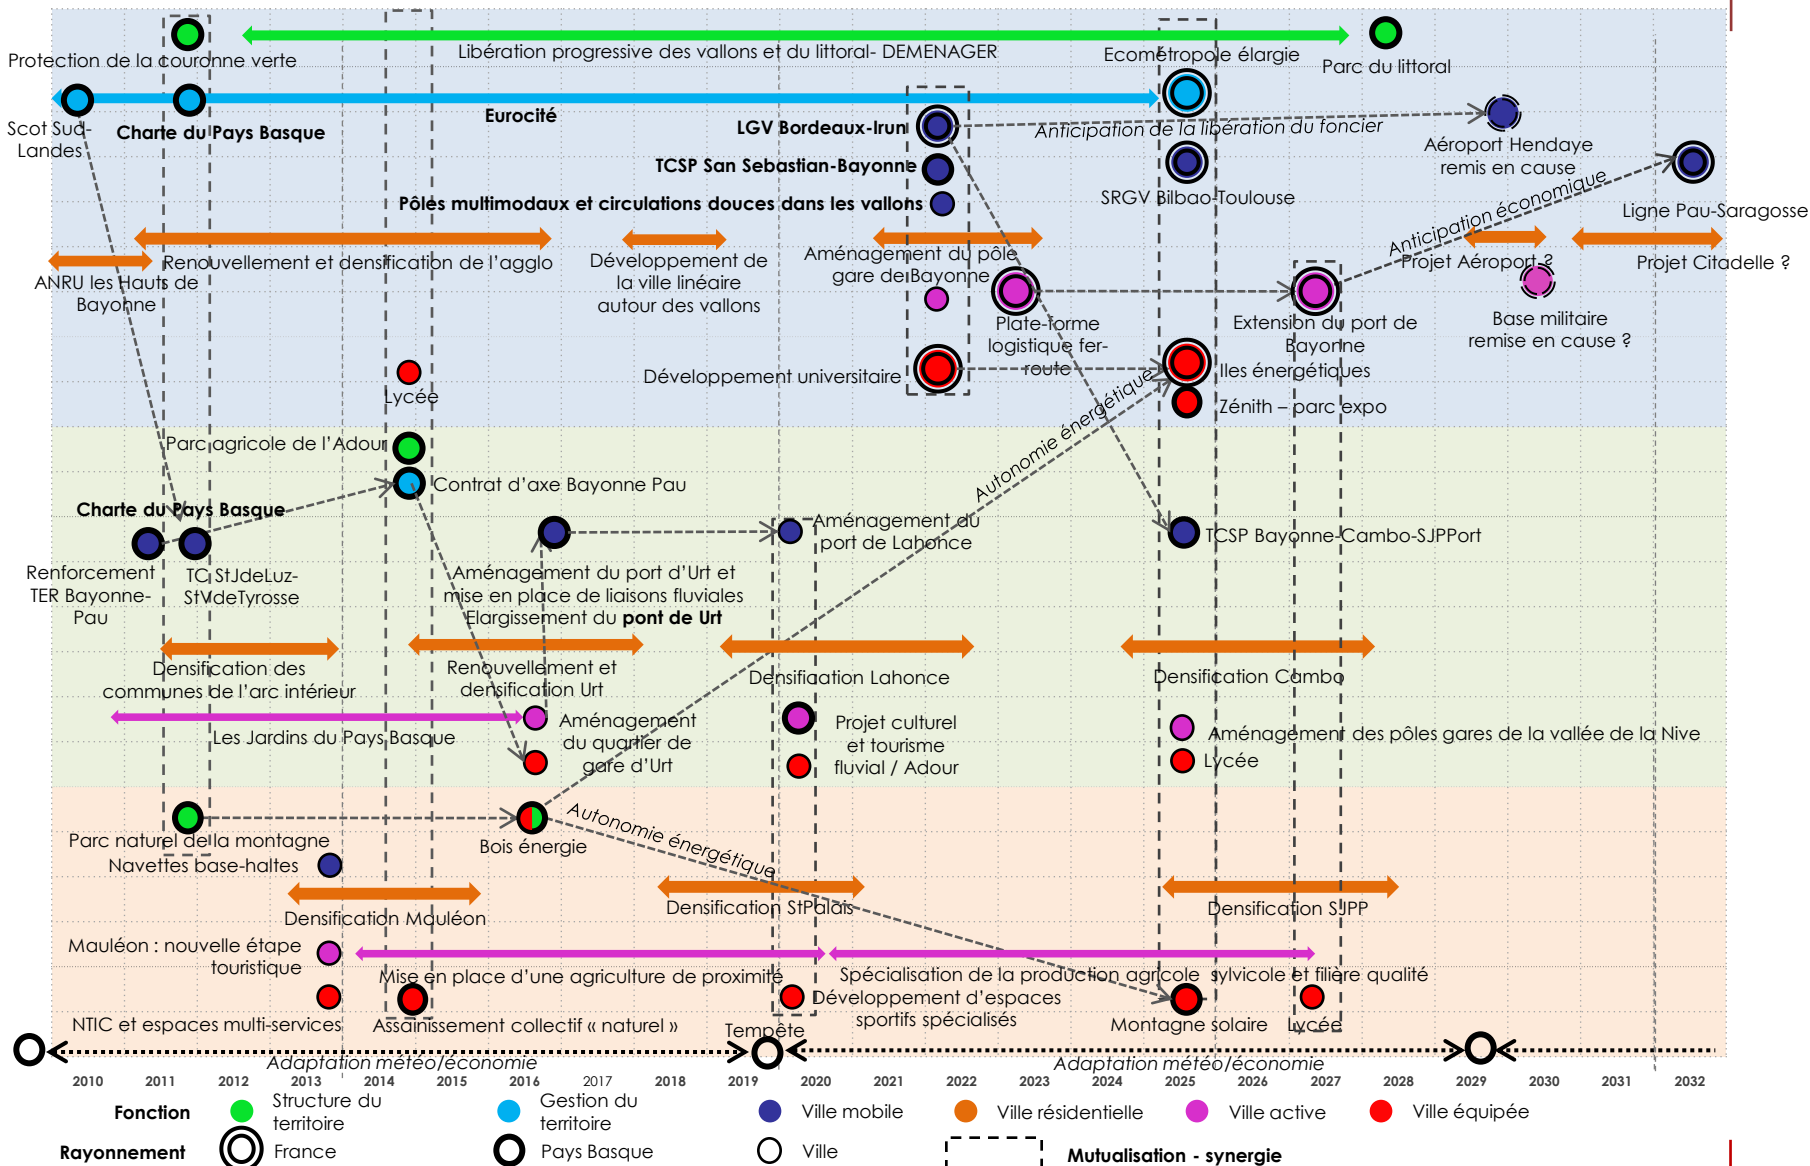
Protection de la couronne verte
Libération progressive des vallons et du littoral- DEMENAGER
Ecométropole élargie
Parc du littoral
Scot Sud-Landes
Charte du Pays Basque
Eurocité
LGV Bordeaux-Irun
Anticipation de la libération du foncier
Aéroport Hendaye remis en cause
TCSP San Sebastian-Bayonne
SRGV Bilbao-Toulouse
Pôles multimodaux et circulations douces dans les vallons
Ligne Pau-Saragosse
Anticipation économique
ANRU les Hauts de Bayonne
Renouvellement et densification de l'agglo
Développement de la ville linéaire autour des vallons
Aménagement du pôle gare de Bayonne
Projet Aéroport ?
Projet Citadelle ?
Plate-forme logistique fer-route
Extension du port de Bayonne
Base militaire remise en cause ?
Lycée
Développement universitaire
Iles énergétiques
Zénith – parc expo
Autonomie énergétique
Parc agricole de l'Adour
Contrat d'axe Bayonne Pau
Charte du Pays Basque
Aménagement du port de Lahonce
TCSP Bayonne-Cambo-SJPPort
Renforcement TER Bayonne-Pau
TC StJdeLuz-StVdeTyrosse
Aménagement du port d'Urt et mise en place de liaisons fluviales
Elargissement du pont de Urt
Densification des communes de l'arc intérieur
Renouvellement et densification Urt
Densifiaction Lahonce
Densification Cambo
Les Jardins du Pays Basque
Aménagement du quartier de gare d'Urt
Projet culturel et tourisme fluvial / Adour
Aménagement des pôles gares de la vallée de la Nive
Lycée
Parc naturel de la montagne
Bois énergie
Autonomie énergétique
Navettes base-haltes
Densification Mauléon
Densification StPalais
Densification SJPP
Mauléon : nouvelle étape touristique
Mise en place d'une agriculture de proximité
Spécialisation de la production agricole sylvicole et filière qualité
Développement d'espaces sportifs spécialisés
NTIC et espaces multi-services
Assainissement collectif « naturel »
Tempête
Montagne solaire
Lycée
Adaptation météo/économie
Adaptation météo/économie
2010 2011 2012 2013 2014 2015 2016 2017 2018 2019 2020 2021 2022 2023 2024 2025 2026 2027 2028 2029 2030 2031 2032
Fonction
Structure du territoire
Gestion du territoire
Ville mobile
Ville résidentielle
Ville active
Ville équipée
Rayonnement
France
Pays Basque
Ville
Mutualisation - synergie